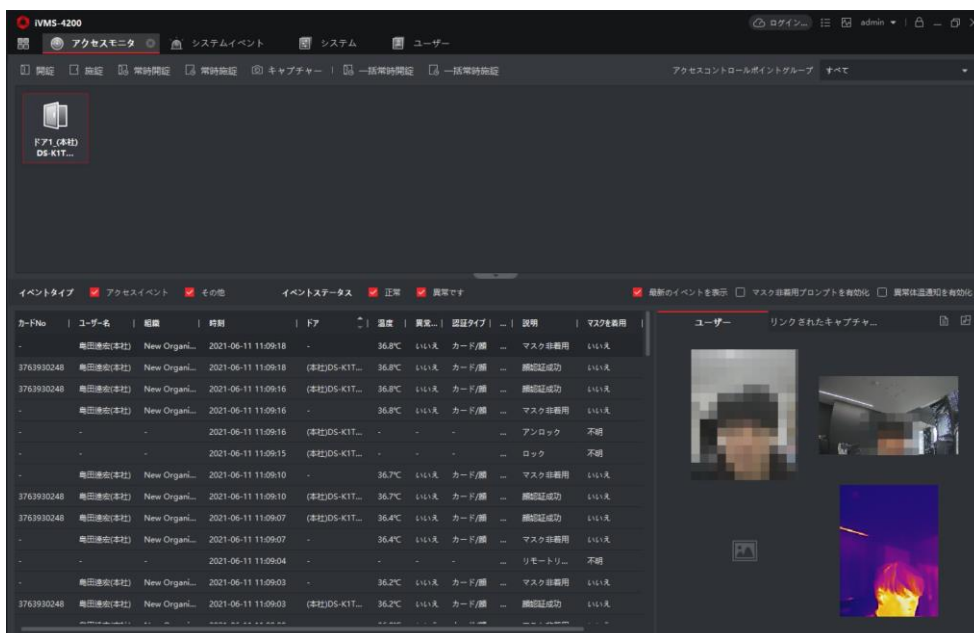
iVMS-4200

ログイン... admin

アクセスモニタ　システムイベント　システム　ユーザー

開錠　施錠　常時開錠　常時施錠　キャプチャー　一括常時開錠　一括常時施錠　アクセスコントロールポイントグループ　すべて

ドア1_(本社)
DS-K1T...

イベントタイプ　アクセスイベント　その他　イベントステータス　正常　異常です　最新のイベントを表示　マスク非着用プロンプトを有効化　異常体温通知を有効化

| カードNo | ユーザー名 | 組織 | 時刻 | ドア | 温度 | 異常... | 認証タイプ | ... | 説明 | マスクを着用 |
|---|---|---|---|---|---|---|---|---|---|---|
| - | 島田達也(本社) | New Organi... | 2021-06-11 11:09:18 | - | 36.8℃ | いいえ | カード/顔 | ... | マスク非着用 | いいえ |
| 3763930248 | 島田達也(本社) | New Organi... | 2021-06-11 11:09:18 | (本社)DS-K1T... | 36.8℃ | いいえ | カード/顔 | ... | 顔認証成功 | いいえ |
| 3763930248 | 島田達也(本社) | New Organi... | 2021-06-11 11:09:16 | (本社)DS-K1T... | 36.8℃ | いいえ | カード/顔 | ... | 顔認証成功 | いいえ |
| - | 島田達也(本社) | New Organi... | 2021-06-11 11:09:16 | - | 36.8℃ | いいえ | カード/顔 | ... | マスク非着用 | いいえ |
| - | - | - | 2021-06-11 11:09:16 | (本社)DS-K1T... | - | - | - | ... | アンロック | 不明 |
| - | - | - | 2021-06-11 11:09:15 | (本社)DS-K1T... | - | - | - | ... | ロック | 不明 |
| - | 島田達也(本社) | New Organi... | 2021-06-11 11:09:10 | - | 36.7℃ | いいえ | カード/顔 | ... | マスク非着用 | いいえ |
| 3763930248 | 島田達也(本社) | New Organi... | 2021-06-11 11:09:10 | (本社)DS-K1T... | 36.7℃ | いいえ | カード/顔 | ... | 顔認証成功 | いいえ |
| 3763930248 | 島田達也(本社) | New Organi... | 2021-06-11 11:09:07 | (本社)DS-K1T... | 36.4℃ | いいえ | カード/顔 | ... | 顔認証成功 | いいえ |
| - | 島田達也(本社) | New Organi... | 2021-06-11 11:09:07 | - | 36.4℃ | いいえ | カード/顔 | ... | マスク非着用 | いいえ |
| - | - | - | 2021-06-11 11:09:04 | - | - | - | - | ... | リモートリ... | 不明 |
| - | 島田達也(本社) | New Organi... | 2021-06-11 11:09:03 | - | 36.2℃ | いいえ | カード/顔 | ... | マスク非着用 | いいえ |
| 3763930248 | 島田達也(本社) | New Organi... | 2021-06-11 11:09:03 | (本社)DS-K1T... | 36.2℃ | いいえ | カード/顔 | ... | 顔認証成功 | いいえ |

ユーザー　リンクされたキャプチャ...